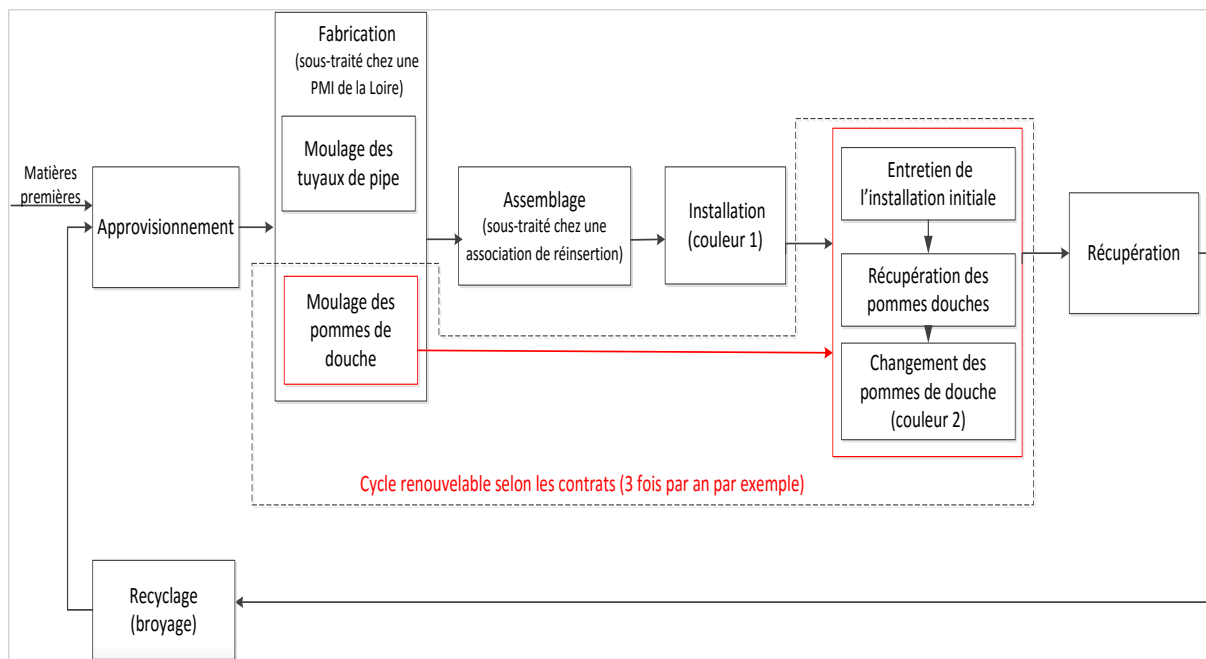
Matières premières

Approvisionnement

Fabrication
(sous-traité chez une PMI de la Loire)

Moulage des tuyaux de pipe

Moulage des pommes de douche

Assemblage
(sous-traité chez une association de réinsertion)

Installation
(couleur 1)

Entretien de l'installation initiale

Récupération des pommes douches

Changement des pommes de douche
(couleur 2)

Récupération

Cycle renouvelable selon les contrats (3 fois par an par exemple)

Recyclage
(broyage)